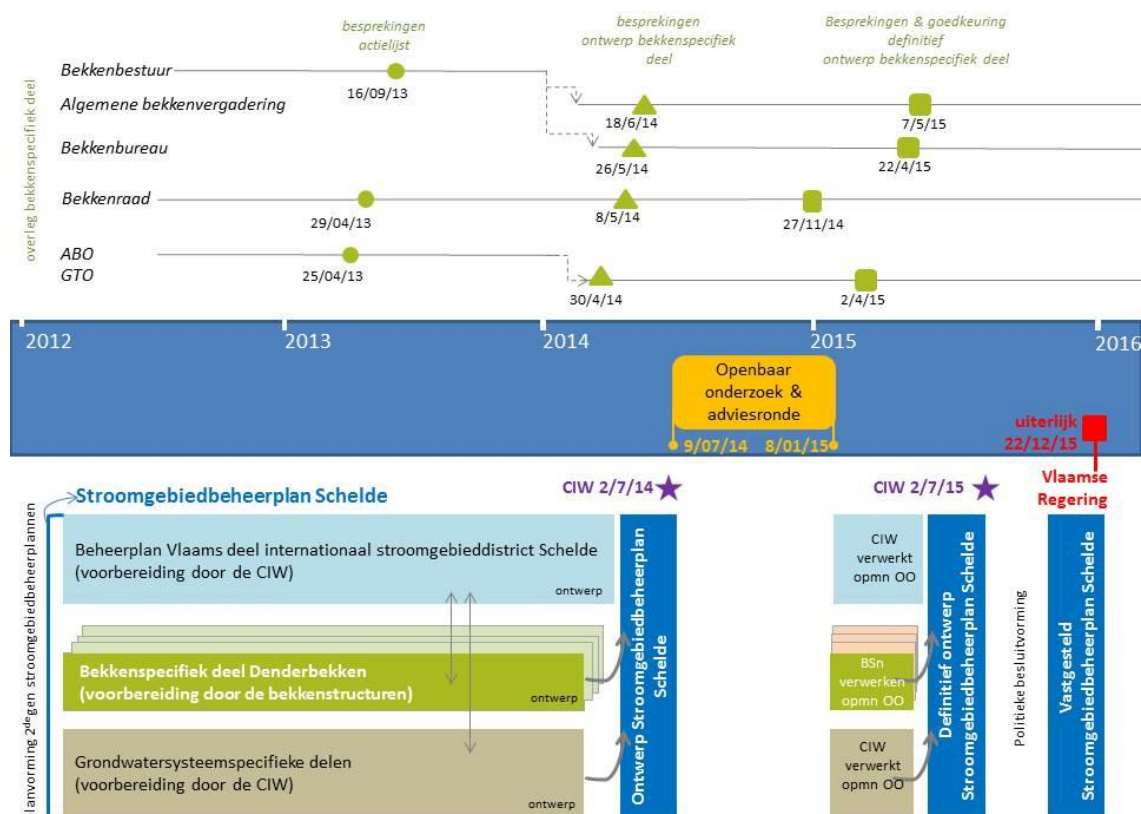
overleg bekkenspecifiek deel

besprekingen actielijst

besprekingen ontwerp bekkenspecifiek deel

Besprekingen & goedkeuring definitief ontwerp bekkenspecifiek deel

Bekkenbestuur
16/09/13

Algemene bekkenvergadering
18/6/14
7/5/15

Bekkenbureau
26/5/14
22/4/15

Bekkenraad
29/04/13
8/5/14
27/11/14

ABO
25/04/13

GTO
30/4/14
2/4/15

2012
2013
2014
2015
2016

Openbaar onderzoek & adviesronde
9/07/14
8/01/15

uiterlijk 22/12/15

Vlaamse Regering

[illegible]lanvorming 2$^{de}$gen stroomgebiedbeheerplannen

Stroomgebiedbeheerplan Schelde

CIW 2/7/14

CIW 2/7/15

Beheerplan Vlaams deel internationaal stroomgebieddistrict Schelde (voorbereiding door de CIW)
ontwerp

Bekkenspecifiek deel Denderbekken (voorbereiding door de bekkenstructuren)
ontwerp

Grondwatersysteemspecifieke delen (voorbereiding door de CIW)
ontwerp

Ontwerp Stroomgebiedbeheerplan Schelde

CIW verwerkt opmn OO

BSn verwerken opmn OO

CIW verwerkt opmn OO

Definitief ontwerp Stroomgebiedbeheerplan Schelde

Politieke besluitvorming

Vastgesteld Stroomgebiedbeheerplan Schelde